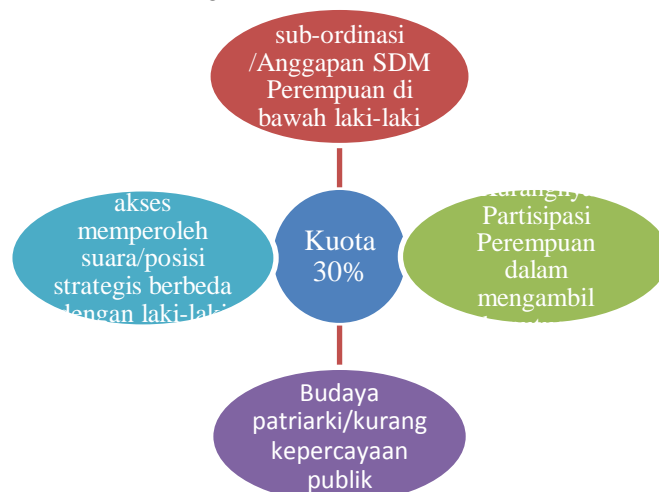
sub-ordinasi /Anggapan SDM Perempuan di bawah laki-laki

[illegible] akses memperoleh suara/posisi strategis berbeda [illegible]engan laki-laki

Kuota 30%

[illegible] Partisipasi Perempuan dalam mengambil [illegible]

Budaya patriarki/kurang kepercayaan publik